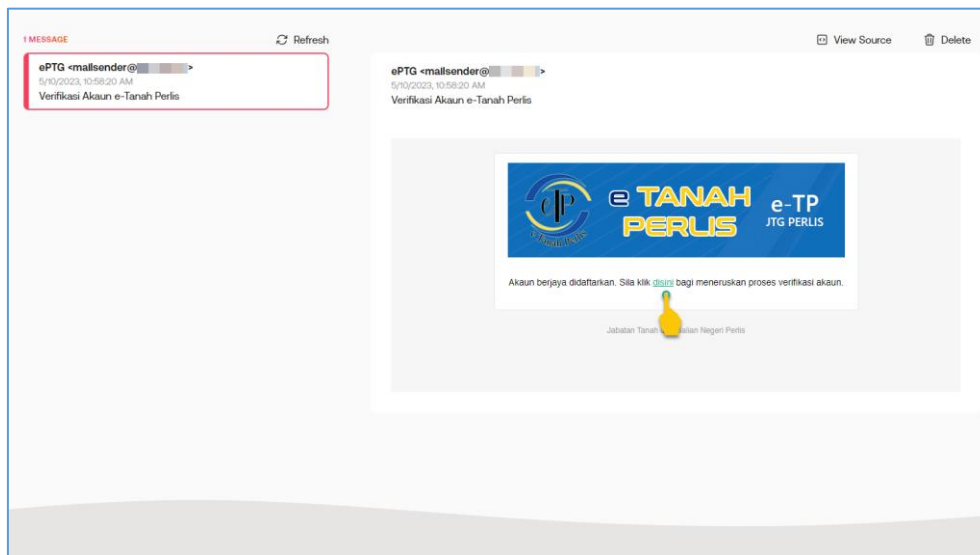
1 MESSAGE

Refresh

ePTG <mailsender@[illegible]>
5/10/2023, 10:58:20 AM
Verifikasi Akaun e-Tanah Perlis

View Source

Delete

ePTG <mailsender@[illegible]>
5/10/2023, 10:58:20 AM
Verifikasi Akaun e-Tanah Perlis

e TANAH PERLIS

e-TP
JTG PERLIS

e-Tanah Perlis

Akaun berjaya didaftarkan. Sila klik disini bagi meneruskan proses verifikasi akaun.

Jabatan Tanah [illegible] Galian Negeri Perlis